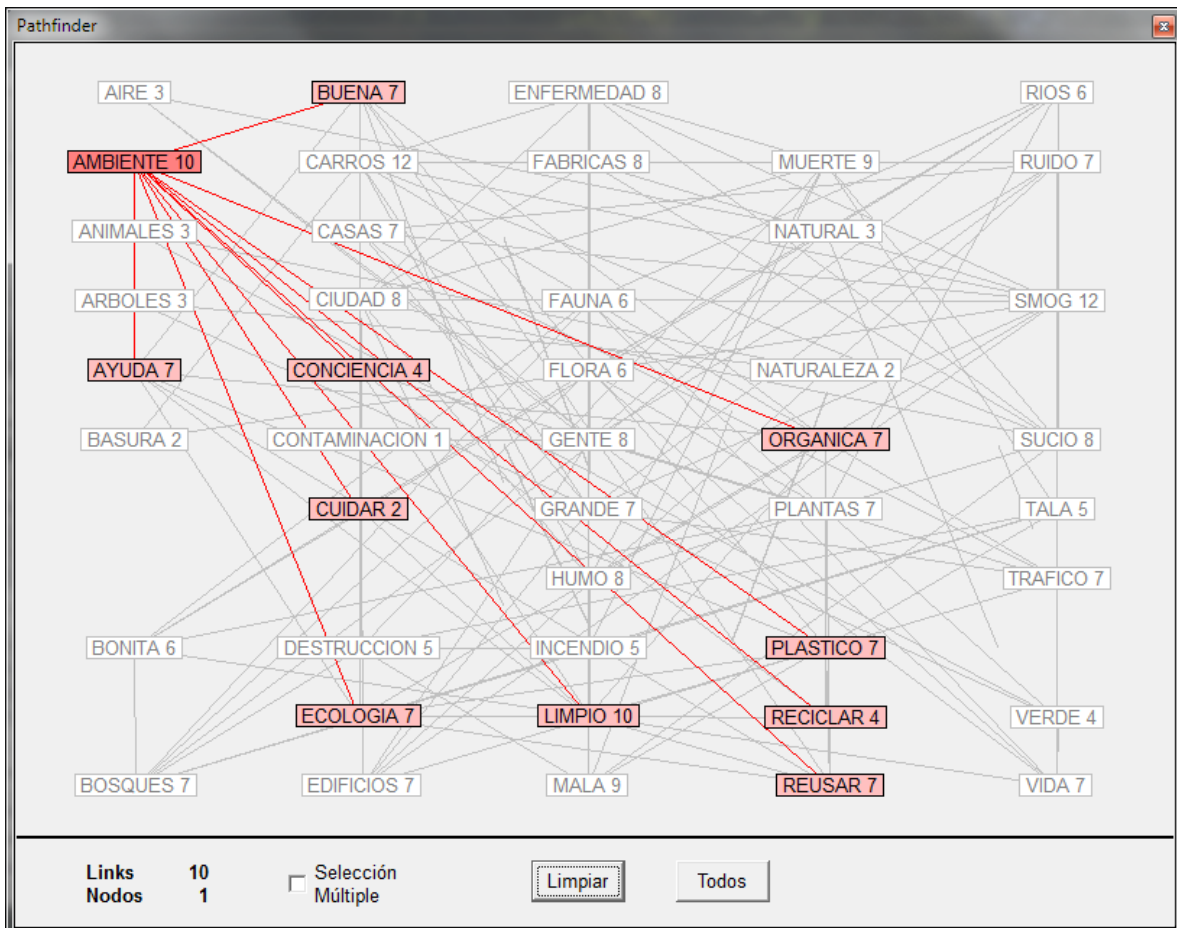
Pathfinder

AIRE 3
BUENA 7
ENFERMEDAD 8
RIOS 6
AMBIENTE 10
CARROS 12
FABRICAS 8
MUERTE 9
RUIDO 7
ANIMALES 3
CASAS 7
NATURAL 3
ARBOLES 3
CIUDAD 8
FAUNA 6
SMOG 12
AYUDA 7
CONCIENCIA 4
FLORA 6
NATURALEZA 2
BASURA 2
CONTAMINACION 1
GENTE 8
ORGANICA 7
SUCIO 8
CUIDAR 2
GRANDE 7
PLANTAS 7
TALA 5
HUMO 8
TRAFICO 7
BONITA 6
DESTRUCCION 5
INCENDIO 5
PLASTICO 7
ECOLOGIA 7
LIMPIO 10
RECICLAR 4
VERDE 4
BOSQUES 7
EDIFICIOS 7
MALA 9
REUSAR 7
VIDA 7

Links 10
Nodos 1
Selección Múltiple
Limpiar
Todos